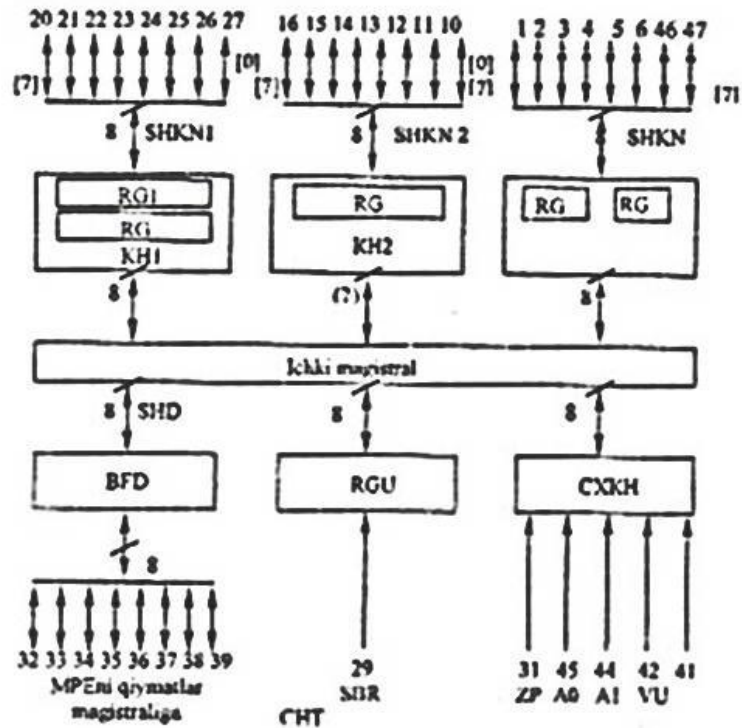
20 21 22 23 24 25 26 27
[7] [0]
8 SHKN1
RG1
RG
KH1
8

16 15 14 13 12 11 10
[7] [0] [7]
8 SHKN 2
RG
KH2
(7)

1 2 3 4 5 6 46 47
[7]
8 SHKN
RG RG
8

Ichki magistral

8 SHD
BFD
8
32 33 34 35 36 37 38 39
MPEni qiymatlar magistraliga

8
RGU
29
SBR

8
CXKH
31 45 44 42 41
ZP A0 A1 VU

CHT